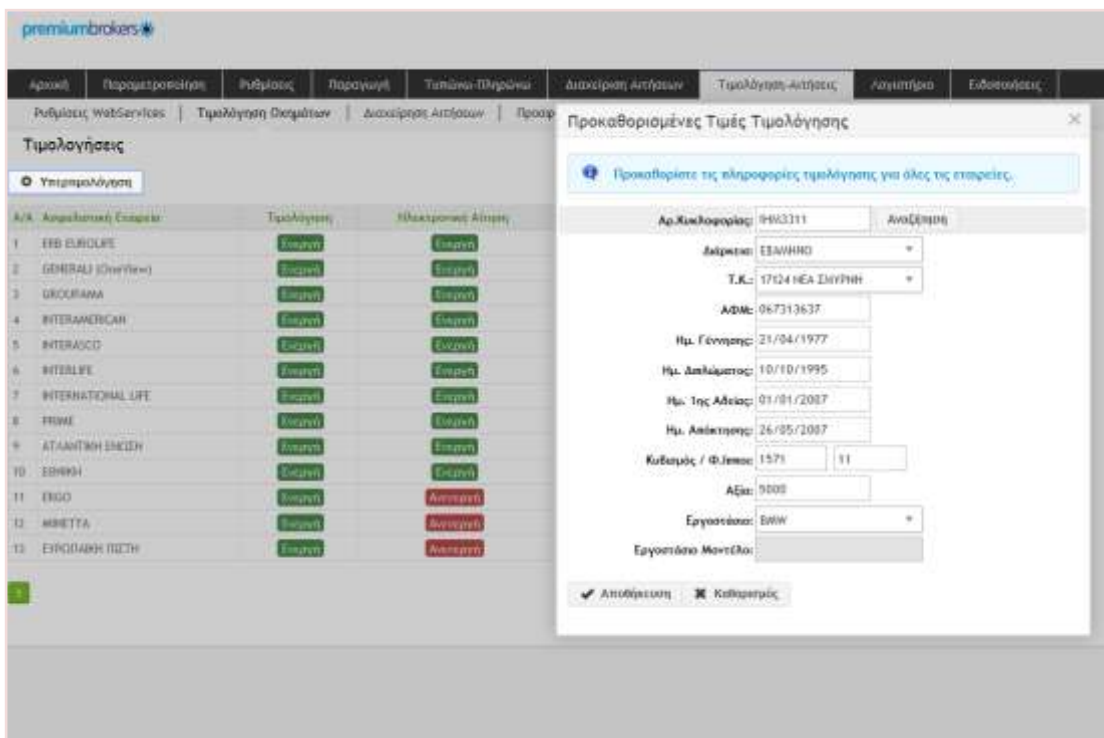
premiumbrokers

Αρχική | Παραμετροποίηση | Ρυθμίσεις | Παραγωγή | Ταμείο-Πληρωμή | Διαχείριση Αιτήσεων | Τιμολόγηση-Αιτήσεις | Λογιστήριο | Ειδοποιήσεις

Ρυθμίσεις WebServices | Τιμολόγηση Οχημάτων | Διαχείριση Αιτήσεων | Προσφ

Τιμολογήσεις

Υπερτιμολόγηση

| Α/Α | Ασφαλιστική Εταιρεία | Τιμολόγηση | Ηλεκτρονική Αίτηση |
|---|---|---|---|
| 1 | ERB EUROLIFE | Ενεργή | Ενεργή |
| 2 | GENERALI (Overview) | Ενεργή | Ενεργή |
| 3 | GROUPAMA | Ενεργή | Ενεργή |
| 4 | INTERAMERICAN | Ενεργή | Ενεργή |
| 5 | INTERASCO | Ενεργή | Ενεργή |
| 6 | INTERLIFE | Ενεργή | Ενεργή |
| 7 | INTERNATIONAL LIFE | Ενεργή | Ενεργή |
| 8 | PRIME | Ενεργή | Ενεργή |
| 9 | ΑΤΛΑΝΤΙΚΗ ΕΝΩΣΗ | Ενεργή | Ενεργή |
| 10 | ΕΘΝΙΚΗ | Ενεργή | Ενεργή |
| 11 | ERGO | Ενεργή | Ανενεργή |
| 12 | MINETTA | Ενεργή | Ανενεργή |
| 13 | ΕΥΡΩΠΑΪΚΗ ΠΙΣΤΗ | Ενεργή | Ανενεργή |

1

Προκαθορισμένες Τιμές Τιμολόγησης

Προκαθορίστε τις πληροφορίες τιμολόγησης για όλες τις εταιρείες.

Αρ.Κυκλοφορίας: ΙΗΚ3311 Αναζήτηση

Διάρκεια: ΕΞΑΜΗΝΟ

Τ.Κ.: 17124 ΝΕΑ ΣΜΥΡΝΗ

ΑΦΜ: 067313637

Ημ. Γέννησης: 21/04/1977

Ημ. Διπλώματος: 10/10/1995

Ημ. 1ης Αδείας: 01/01/2007

Ημ. Απόκτησης: 26/05/2007

Κυβισμός / Φ.Ίπποι: 1571 11

Αξία: 5000

Εργοστάσιο: BMW

Εργοστάσιο Μοντέλο:

Αποθήκευση Καθαρισμός